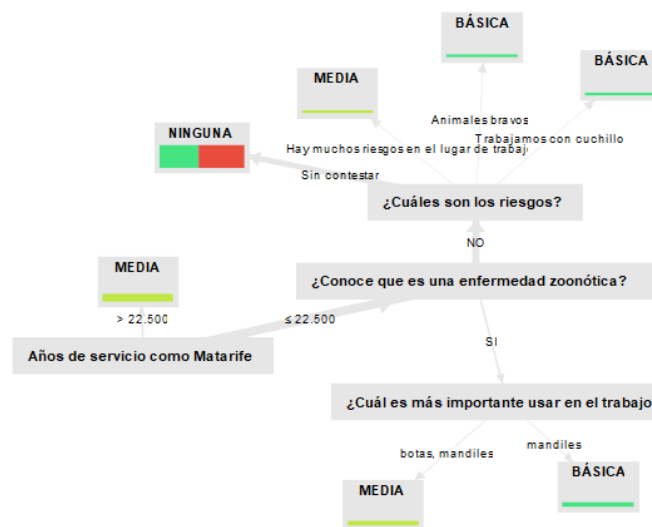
BÁSICA

BÁSICA

MEDIA

Animales bravos

Trabajamos con cuchillo

NINGUNA

Hay muchos riesgos en el lugar de trabajo

Sin contestar

¿Cuáles son los riesgos?

NO

MEDIA

¿Conoce que es una enfermedad zoonótica?

> 22.500

≤ 22.500

Años de servicio como Matarife

SI

¿Cuál es más importante usar en el trabajo

mandiles

botas, mandiles

BÁSICA

MEDIA